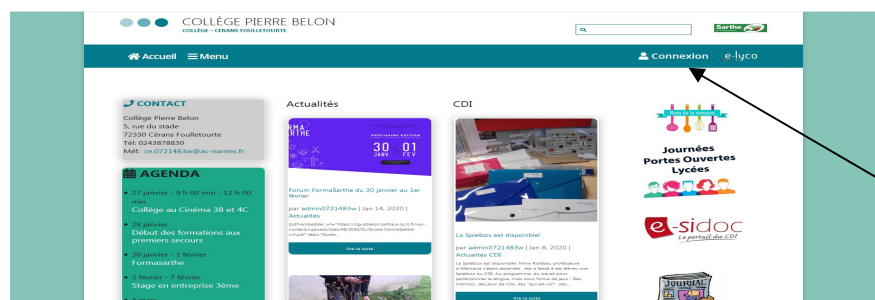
COLLÈGE PIERRE BELON
COLLÈGE - CÉRANS FOULLETOURTE

Sarthe

Accueil ☰ Menu

Connexion e-lyco

CONTACT
Collège Pierre Belon
5, rue du stade
72330 Cérans Foulletourte
Tél: 0243878830
Mél: ce.0721483w@ac-nantes.fr

AGENDA
27 janvier - 9 h 00 min - 12 h 00 min
Collège au Cinéma 3B et 4C
28 janvier
Début des formations aux premiers secours
30 janvier - 1 février
Formasarthe
3 février - 7 février
Stage en entreprise 3ème

Actualités

RMA
ARTHE
30 JANV 01 FÉV

Forum FormaSarthe du 30 janvier au 1er février

par admin0721483w | Jan 14, 2020 |
Actualités

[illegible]

lire la suite

CDI

Le Spielbox est disponible!

par admin0721483w | Jan 8, 2020 |
Actualités CDI

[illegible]

lire la suite

Journées
Portes Ouvertes
Lycées

e-sidoc
Le portail du CDI

JOURNAL